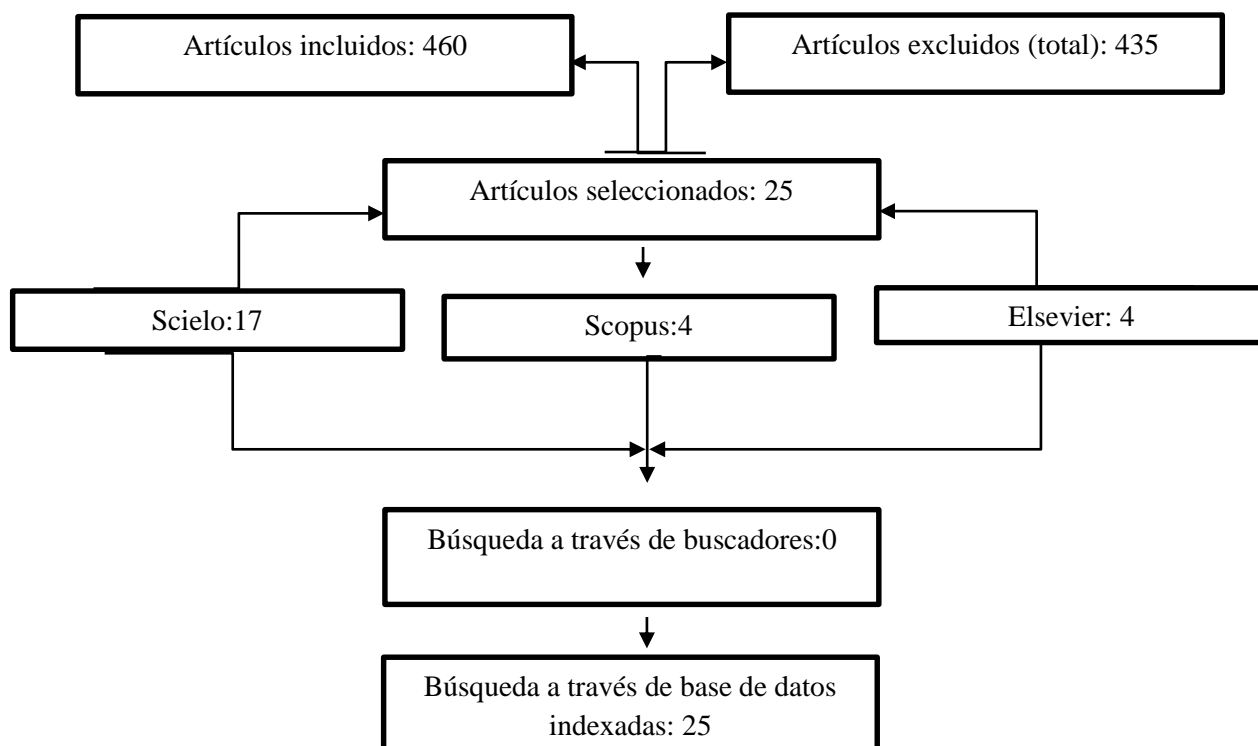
Artículos incluidos: 460

Artículos excluidos (total): 435

Artículos seleccionados: 25

Scielo:17

Scopus:4

Elsevier: 4

Búsqueda a través de buscadores:0

Búsqueda a través de base de datos indexadas: 25